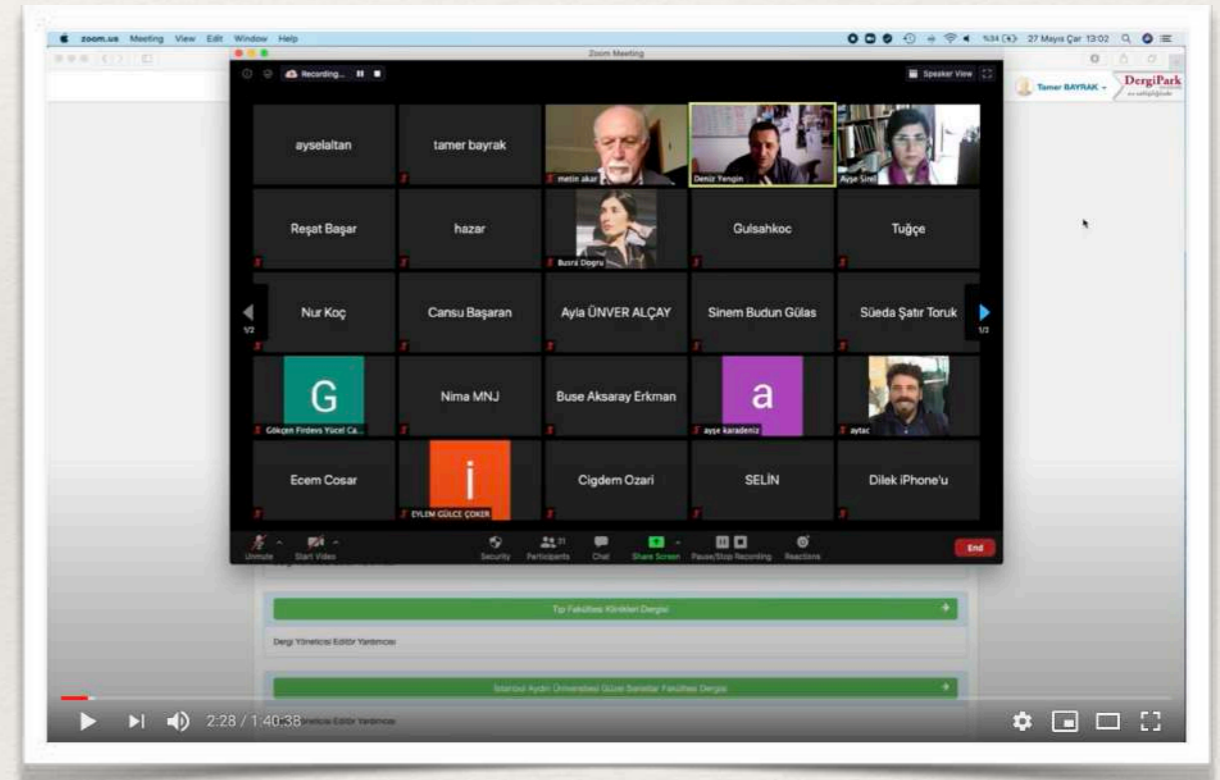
zoom.us Meeting View Edit Window Help

%34 27 Mayıs Çar 13:02

Zoom Meeting

Recording...

Speaker View

Tamer BAYRAK

DergiPark

ayselaltan

tamer bayrak

metin akar

Deniz Yengin

Ayşe Sirel

Reşat Başar

hazar

Busra Dogru

Gulsahkoc

Tuğçe

Nur Koç

Cansu Başaran

Ayla ÜNVER ALÇAY

Sinem Budun Gülas

Süeda Şatır Toruk

1/2

1/2

G

Gökçen Firdevs Yücel Ca...

Nima MNJ

Buse Aksaray Erkman

a

ayşe karadeniz

aytac

Ecem Cosar

İ

EYLEM GÜLCE ÇOKER

Cigdem Ozari

SELİN

Dilek iPhone'u

Unmute

Start Video

Security

Participants 31

Chat

Share Screen

Pause/Stop Recording

Reactions

End

Tıp Fakültesi Klinikleri Dergisi

Dergi Yöneticisi Editör Yardımcısı

İstanbul Aydın Üniversitesi Güzel Sanatlar Fakültesi Dergisi

2:28 / 1:40:38

Editör Yardımcısı